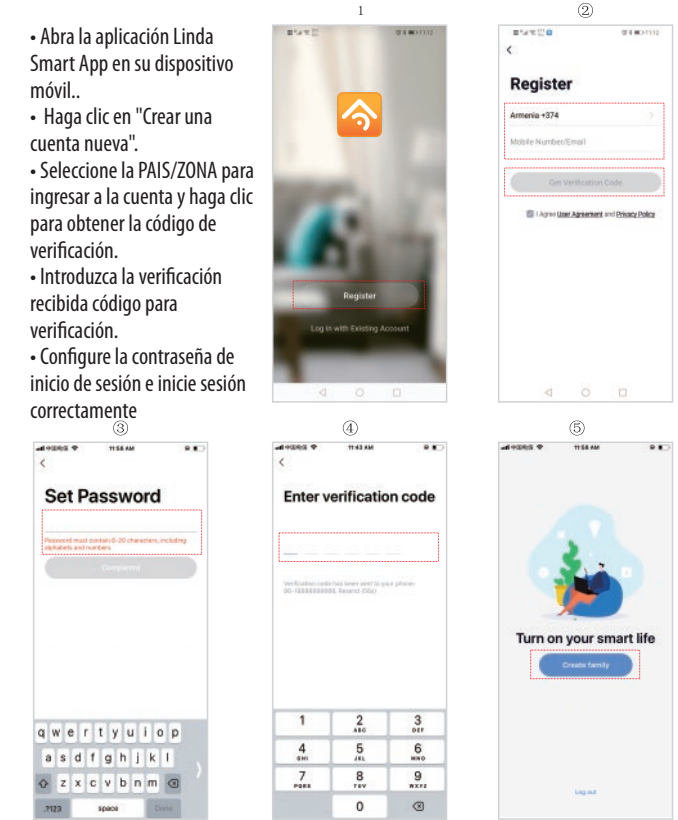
• Abra la aplicación Linda Smart App en su dispositivo móvil..
• Haga clic en "Crear una cuenta nueva".
• Seleccione la PAIS/ZONA para ingresar a la cuenta y haga clic para obtener la código de verificación.
• Introduzca la verificación recibida código para verificación.
• Configure la contraseña de inicio de sesión e inicie sesión correctamente

1

Register

Log in with Existing Account

②

<

Register

Armenia +374

Mobile Number/Email

Get Verification Code

I Agree User Agreement and Privacy Policy

③

11:58 AM

<

Set Password

Password must contain 6-20 characters, including alphabets and numbers.

Completed

q w e r t y u i o p
a s d f g h j k l
z x c v b n m
.?123 space Done

④

11:43 AM

<

Enter verification code

Verification code has been sent to your phone: 00-1888888888, Resend (56s)

1
2 ABC
3 DEF
4 GHI
5 JKL
6 MNO
7 PQRS
8 TUV
9 WXYZ
0

⑤

11:58 AM

Turn on your smart life

Create family

Log out